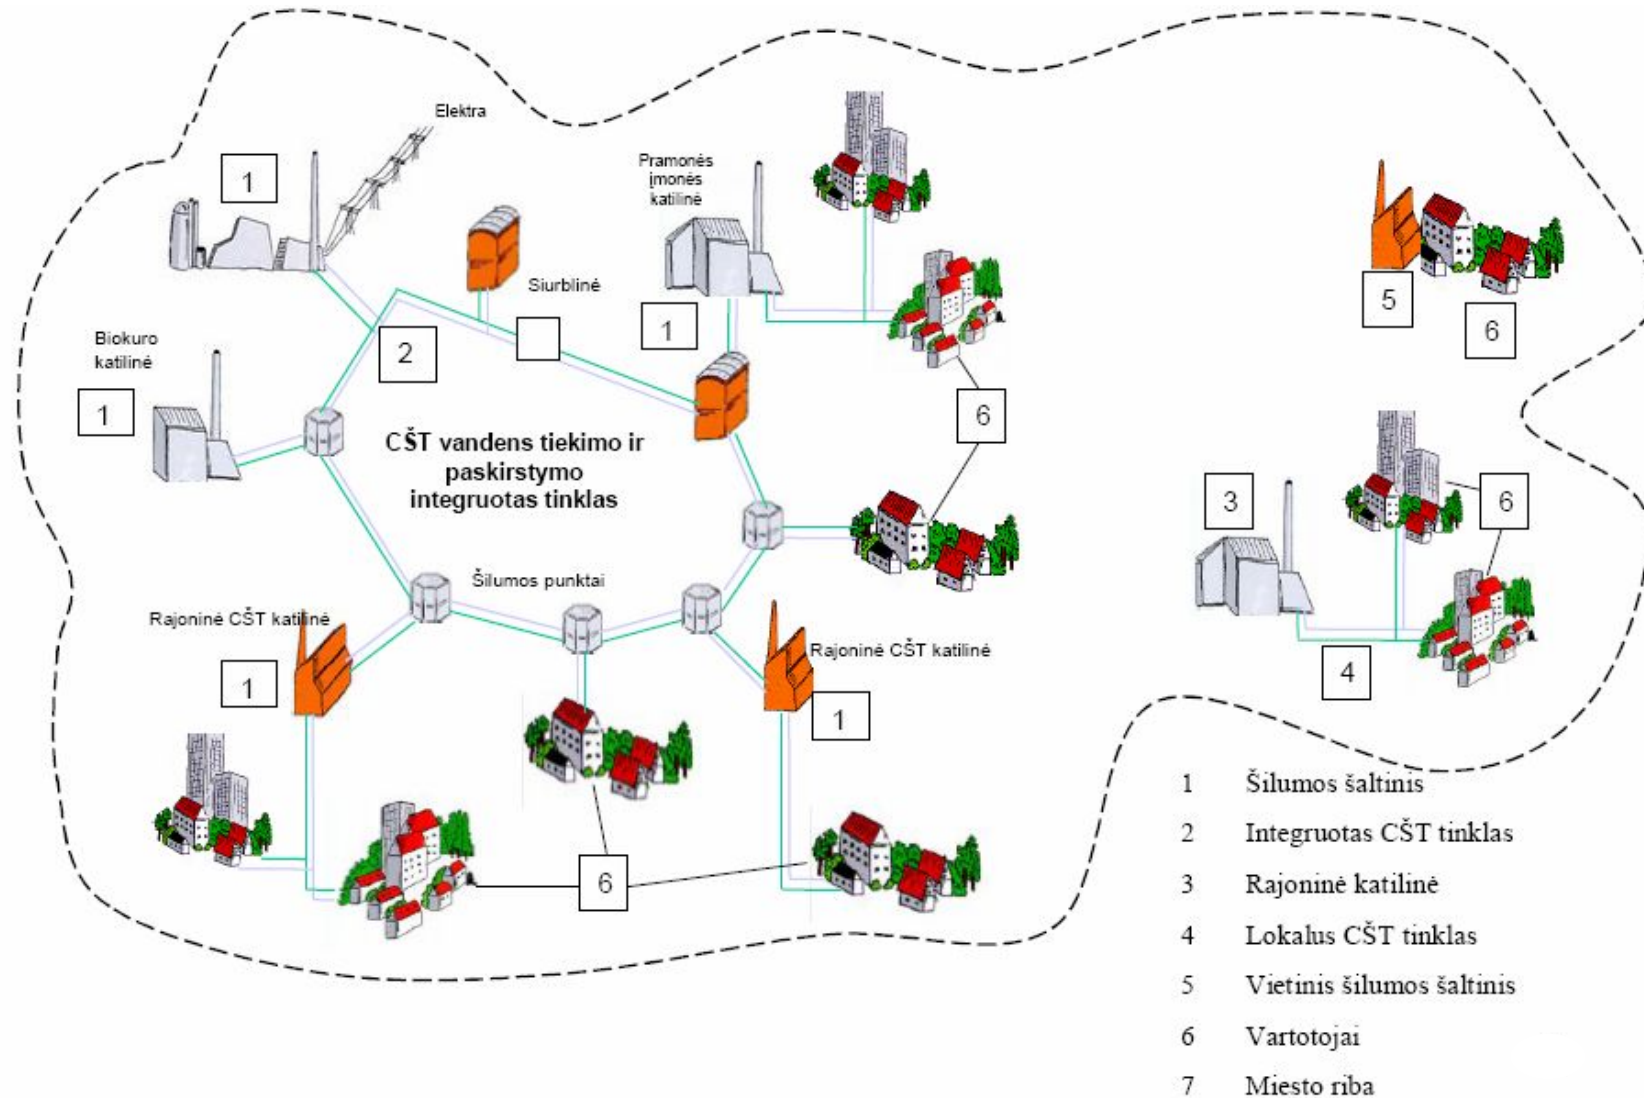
Elektra

1

Pramonės įmonės katilinė

Siurblinė

Biokuro katilinė

1

2

1

CŠT vandens tiekimo ir paskirstymo integruotas tinklas

6

5

6

3

6

Šilumos punktai

Rajoninė CŠT katilinė

Rajoninė CŠT katilinė

1

1

4

6

1 Šilumos šaltinis

2 Integruotas CŠT tinklas

3 Rajoninė katilinė

4 Lokalus CŠT tinklas

5 Vietinis šilumos šaltinis

6 Vartotojai

7 Miesto riba